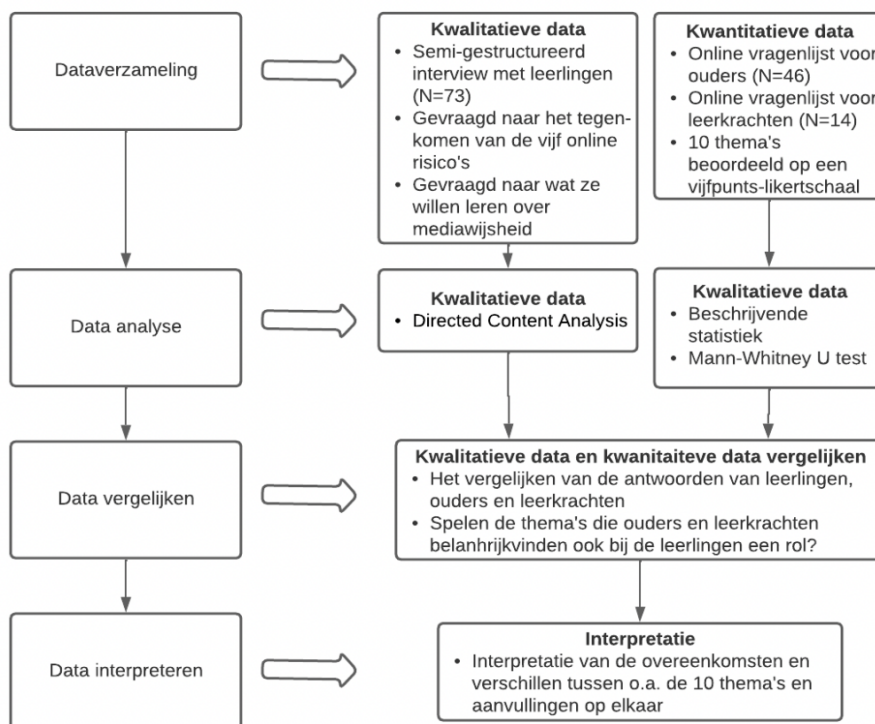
Dataverzameling

Kwalitatieve data
- Semi-gestructureerd interview met leerlingen (N=73)
- Gevraagd naar het tegenkomen van de vijf online risico's
- Gevraagd naar wat ze willen leren over mediawijsheid

Kwantitatieve data
- Online vragenlijst voor ouders (N=46)
- Online vragenlijst voor leerkrachten (N=14)
- 10 thema's beoordeeld op een vijfpunts-likertschaal

Data analyse

Kwalitatieve data
- Directed Content Analysis

Kwalitatieve data
- Beschrijvende statistiek
- Mann-Whitney U test

Data vergelijken

Kwalitatieve data en kwanitaiteve data vergelijken
- Het vergelijken van de antwoorden van leerlingen, ouders en leerkrachten
- Spelen de thema's die ouders en leerkrachten belanhrijkvinden ook bij de leerlingen een rol?

Data interpreteren

Interpretatie
- Interpretatie van de overeenkomsten en verschillen tussen o.a. de 10 thema's en aanvullingen op elkaar